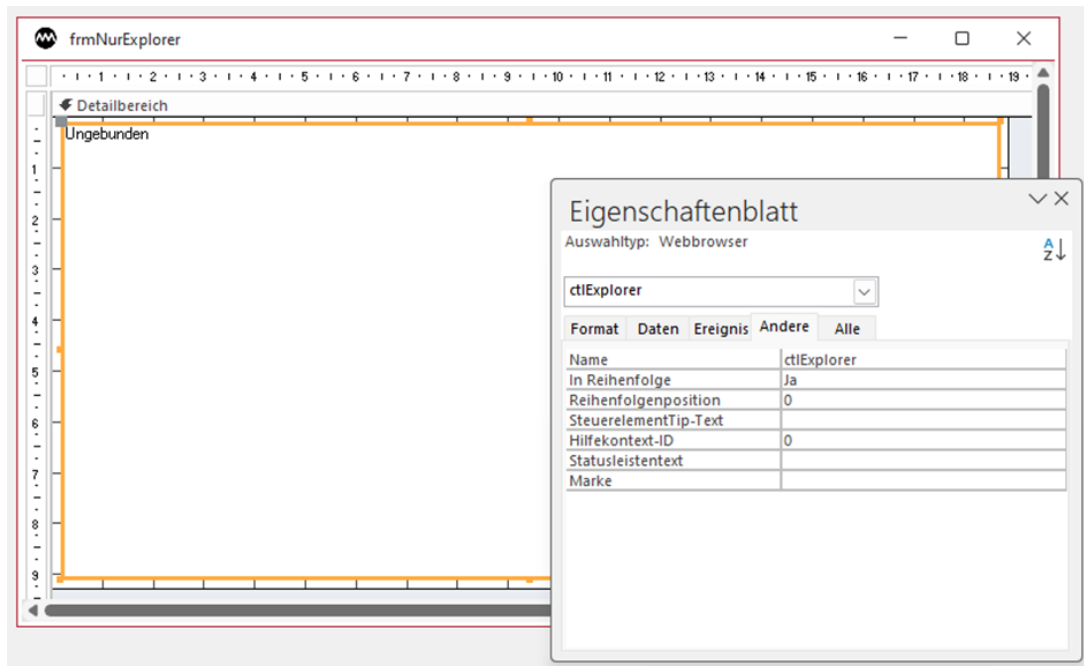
frmNurExplorer

1 · 2 · 3 · 4 · 5 · 6 · 7 · 8 · 9 · 10 · 11 · 12 · 13 · 14 · 15 · 16 · 17 · 18 · 19

Detailbereich

Ungebunden

1
2
3
4
5
6
7
8
9

Eigenschaftenblatt

Auswahltyp: Webbrowser

ctlExplorer

Format | Daten | Ereignis | Andere | Alle

| Name | ctlExplorer |
|---|---|
| In Reihenfolge | Ja |
| Reihenfolgenposition | 0 |
| SteuerelementTip-Text | |
| Hilfekontext-ID | 0 |
| Statusleistentext | |
| Marke | |